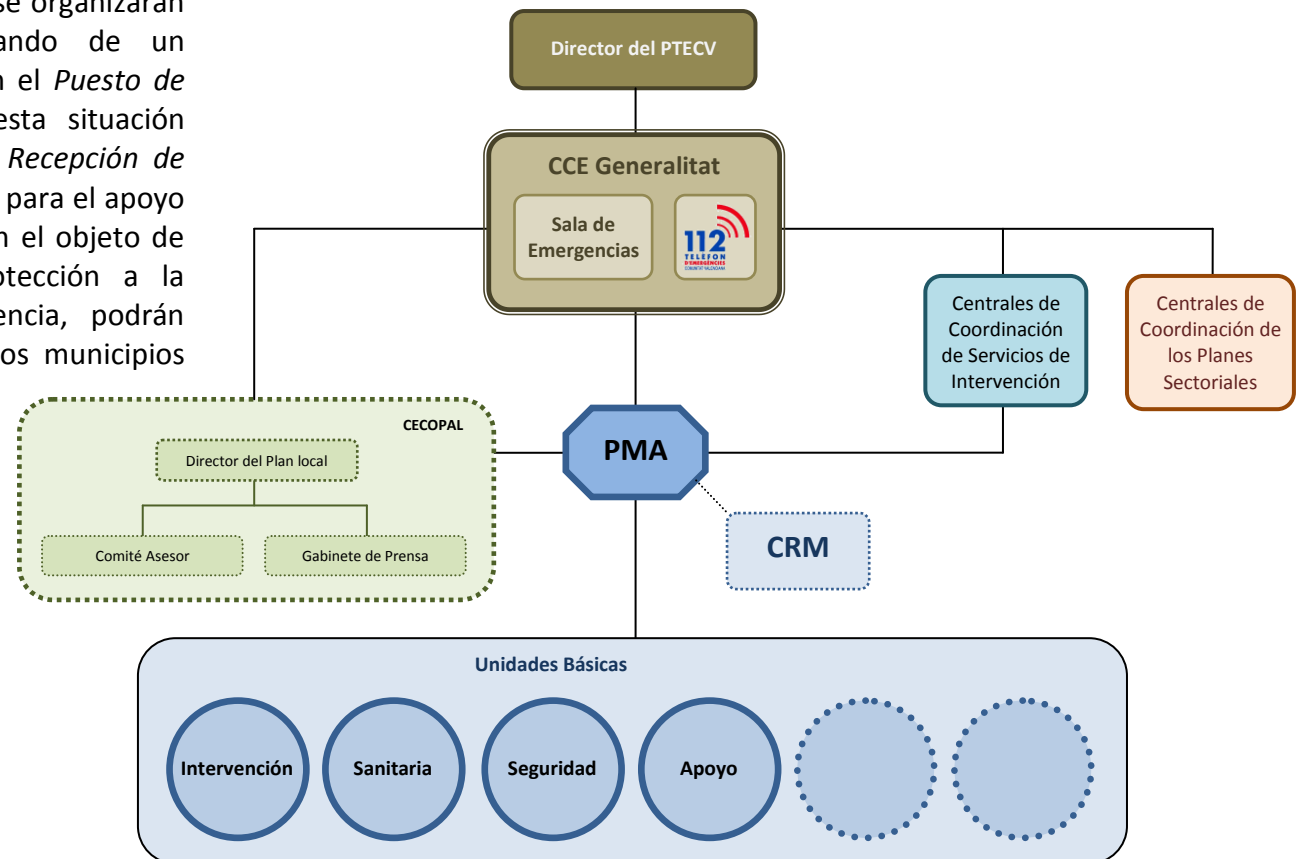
se organizarán
ando de un
n el *Puesto de*
esta situación
*Recepción de*
para el apoyo
n el objeto de
otección a la
encia, podrán
os municipios

Director del PTECV

CCE Generalitat

Sala de Emergencias

112 TELEFON D'EMERGÈNCIES COMUNITAT VALENCIANA

Centrales de Coordinación de Servicios de Intervención

Centrales de Coordinación de los Planes Sectoriales

CECOPAL

Director del Plan local

Comité Asesor

Gabinete de Prensa

PMA

CRM

Unidades Básicas

Intervención

Sanitaria

Seguridad

Apoyo